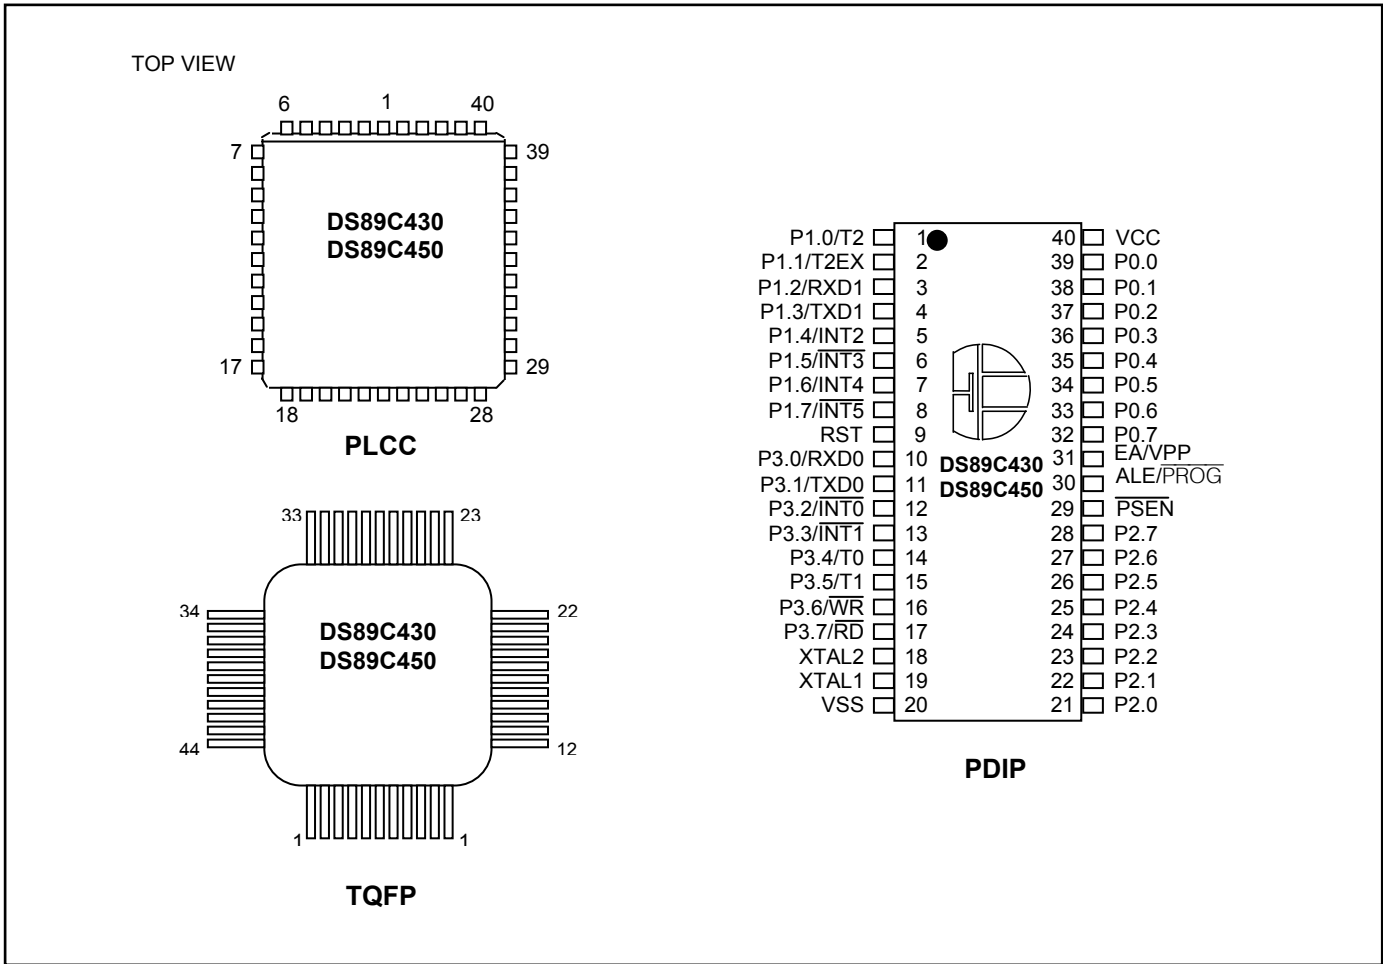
TOP VIEW

6 1 40
7 39
DS89C430
DS89C450
17 29
18 28
PLCC

33 23
34 22
DS89C430
DS89C450
44 12
1 1
TQFP

| | | | |
|---|---|---|---|
| P1.0/T2 | 1 | 40 | VCC |
| P1.1/T2EX | 2 | 39 | P0.0 |
| P1.2/RXD1 | 3 | 38 | P0.1 |
| P1.3/TXD1 | 4 | 37 | P0.2 |
| P1.4/INT2 | 5 | 36 | P0.3 |
| P1.5/$\overline{INT3}$ | 6 | 35 | P0.4 |
| P1.6/INT4 | 7 | 34 | P0.5 |
| P1.7/$\overline{INT5}$ | 8 | 33 | P0.6 |
| RST | 9 | 32 | P0.7 |
| P3.0/RXD0 | 10 | 31 | $\overline{EA/VPP}$ |
| P3.1/TXD0 | 11 | 30 | ALE/$\overline{PROG}$ |
| P3.2/$\overline{INT0}$ | 12 | 29 | $\overline{PSEN}$ |
| P3.3/$\overline{INT1}$ | 13 | 28 | P2.7 |
| P3.4/T0 | 14 | 27 | P2.6 |
| P3.5/T1 | 15 | 26 | P2.5 |
| P3.6/$\overline{WR}$ | 16 | 25 | P2.4 |
| P3.7/$\overline{RD}$ | 17 | 24 | P2.3 |
| XTAL2 | 18 | 23 | P2.2 |
| XTAL1 | 19 | 22 | P2.1 |
| VSS | 20 | 21 | P2.0 |

DS89C430
DS89C450

PDIP